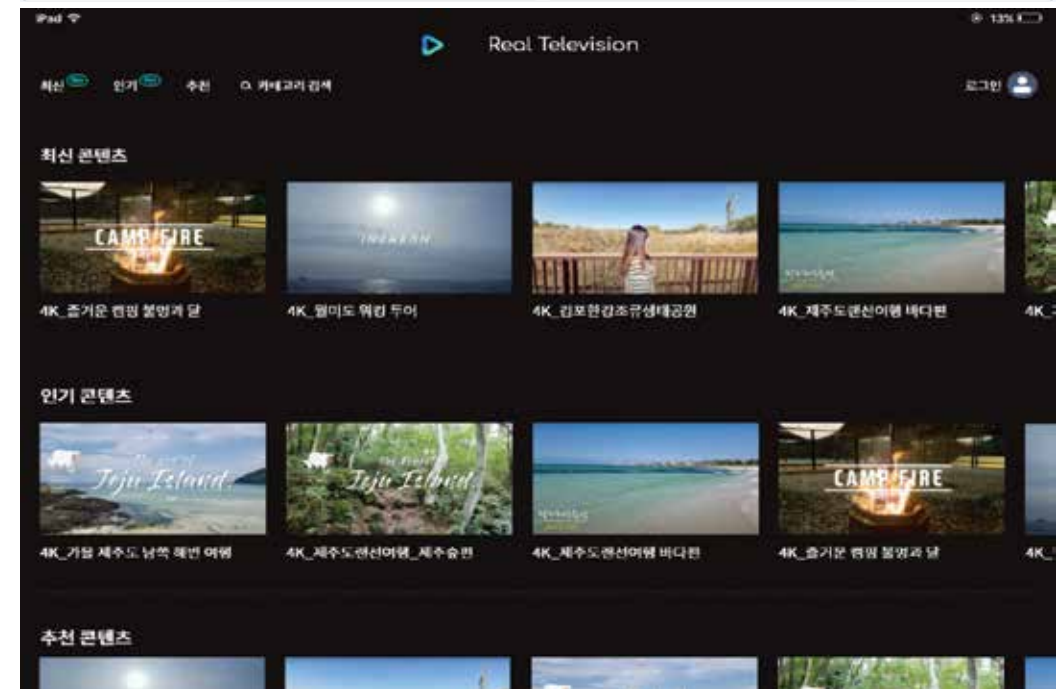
iPad

13%

Real Television

최신 인기 추천 카테고리 검색

로그인

최신 콘텐츠

CAMP FIRE

INCHEON

4K_즐거운 캠핑 불멍과 달

4K_월미도 워킹 투어

4K_김포한강조류생태공원

4K_제주도관선여행 바다편

4K_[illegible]

인기 콘텐츠

Jeju Island

Jeju Island

CAMP FIRE

4K_가을 제주도 남쪽 해변 여행

4K_제주도관선여행_제주숲편

4K_제주도관선여행 바다편

4K_즐거운 캠핑 불멍과 달

4K_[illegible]

추천 콘텐츠